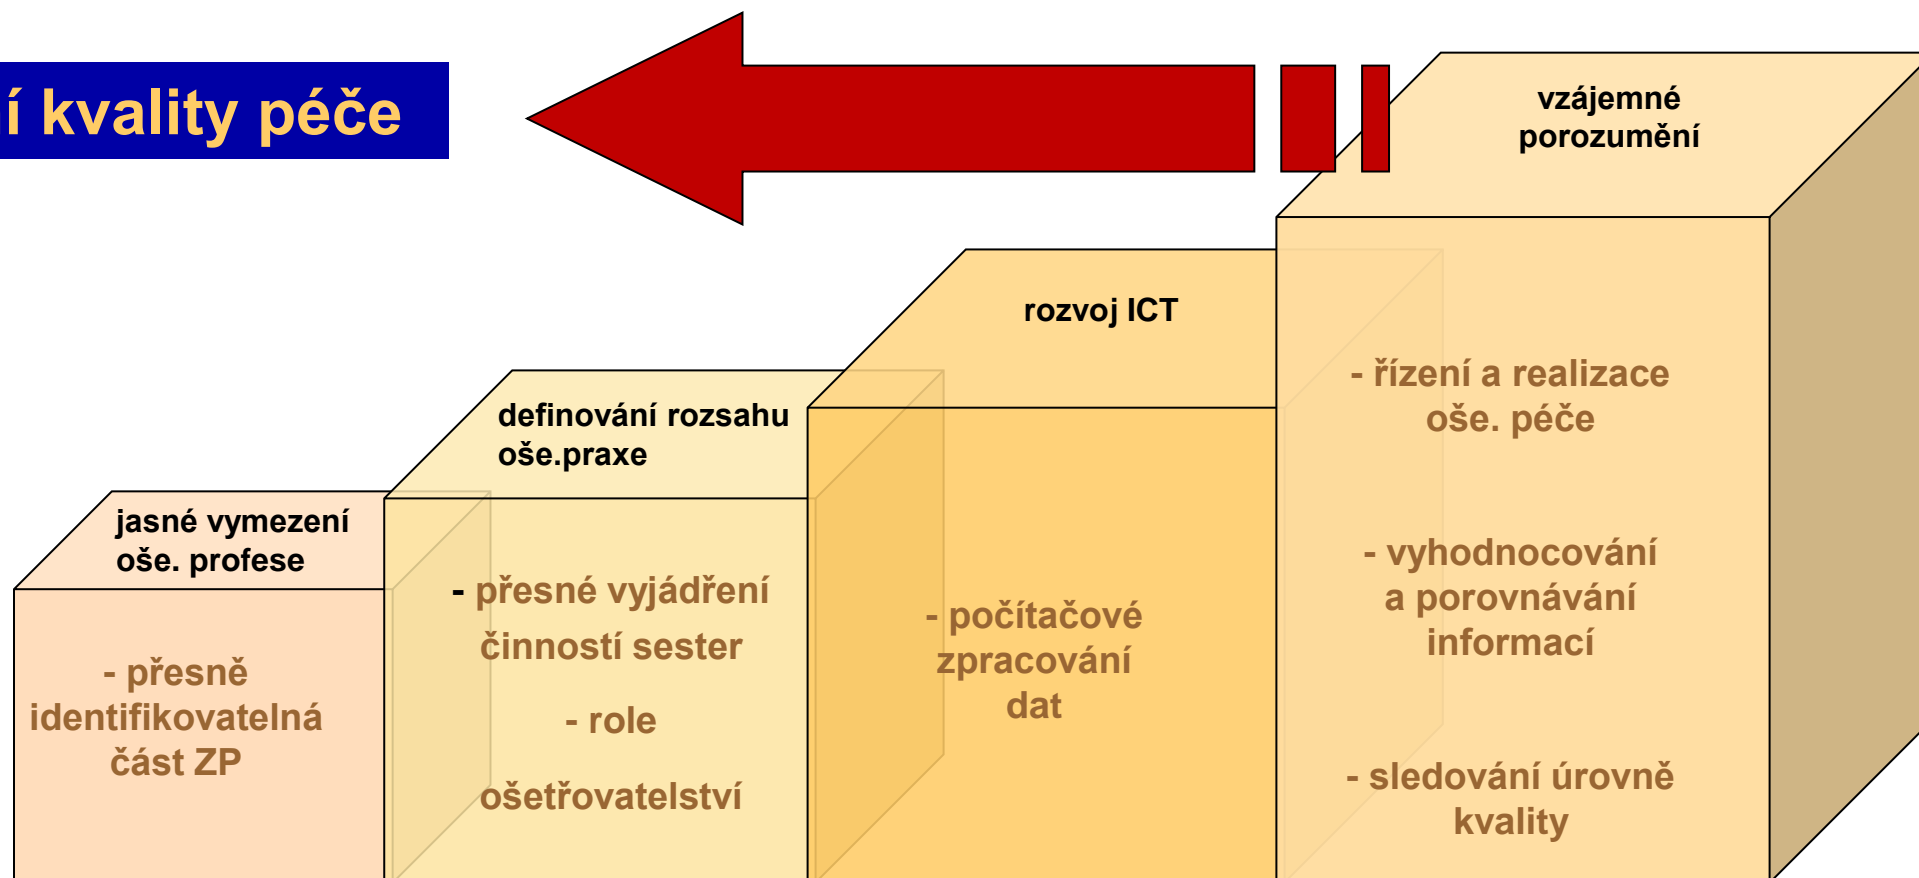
í kvality péče

vzájemné porozumění

rozvoj ICT

definování rozsahu oše.praxe

jasné vymezení oše. profese

- přesně identifikovatelná část ZP

- přesné vyjádření činností sester

- role ošetřovatelství

- počítačové zpracování dat

- řízení a realizace oše. péče

- vyhodnocování a porovnávání informací

- sledování úrovně kvality